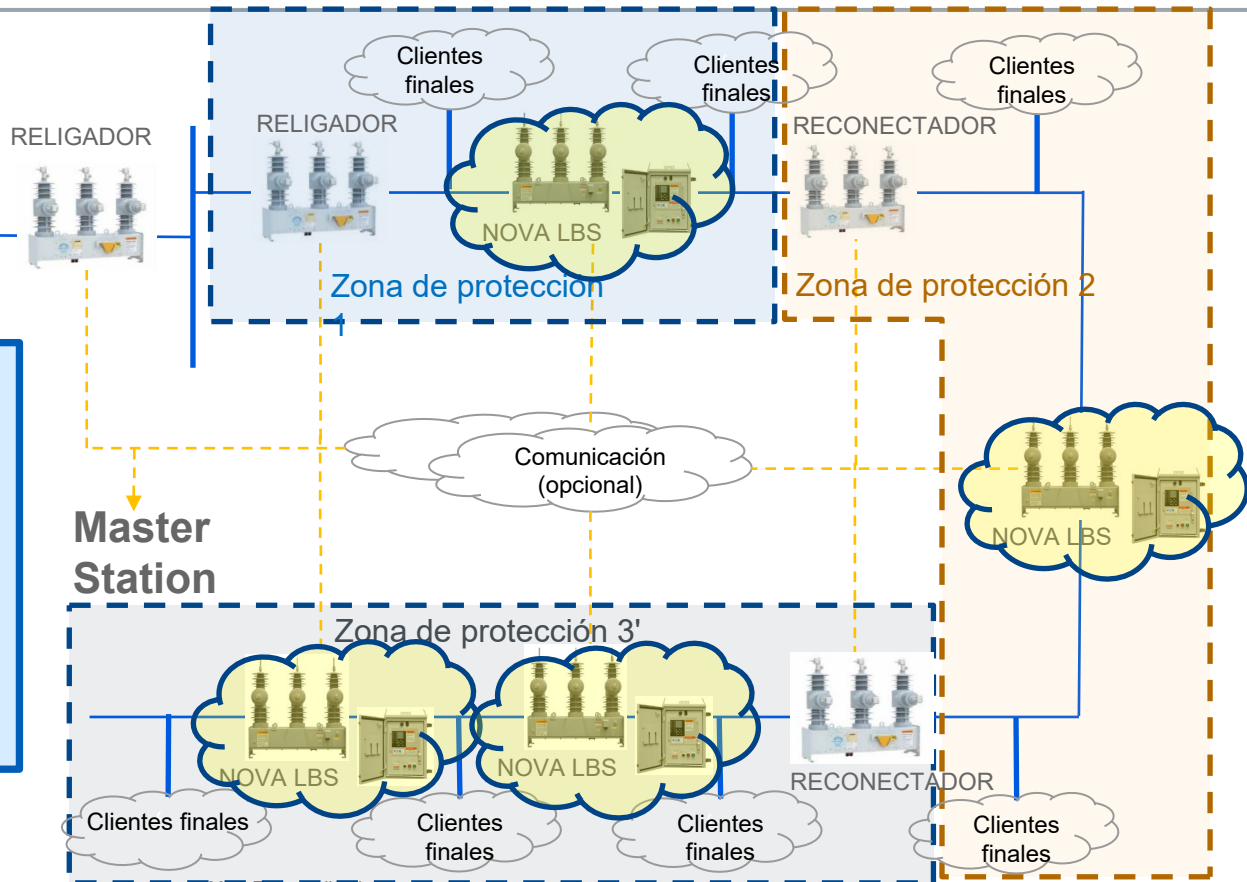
RELIGADOR

RELIGADOR

Clientes finales

Clientes finales

Clientes finales

NOVA LBS

RECONECTADOR

Zona de protección 1

Zona de protección 2

Comunicación (opcional)

NOVA LBS

Master Station

Zona de protección 3'

NOVA LBS

NOVA LBS

RECONECTADOR

Clientes finales

Clientes finales

Clientes finales

Clientes finales